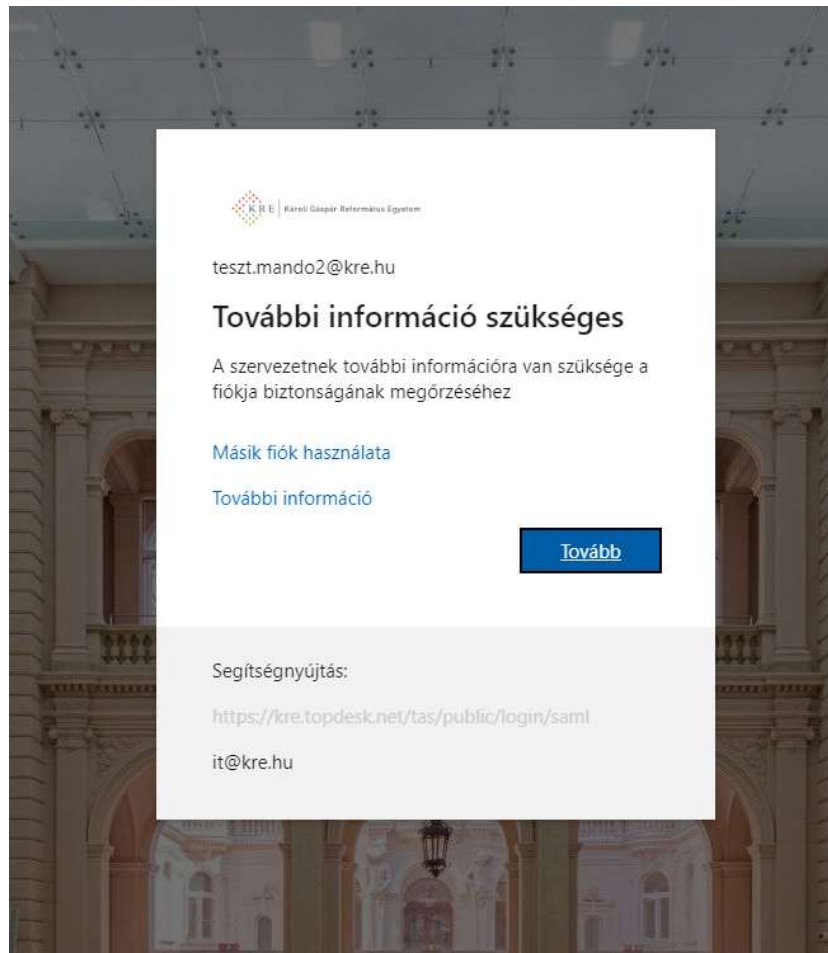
KRE | Károli Gáspár Református Egyetem

teszt.mando2@kre.hu

További információ szükséges

A szervezetnek további információra van szüksége a fiókja biztonságának megőrzéséhez

Másik fiók használata

További információ

Tovább

Segítségnyújtás:

https://kre.topdesk.net/tas/public/login/saml

it@kre.hu